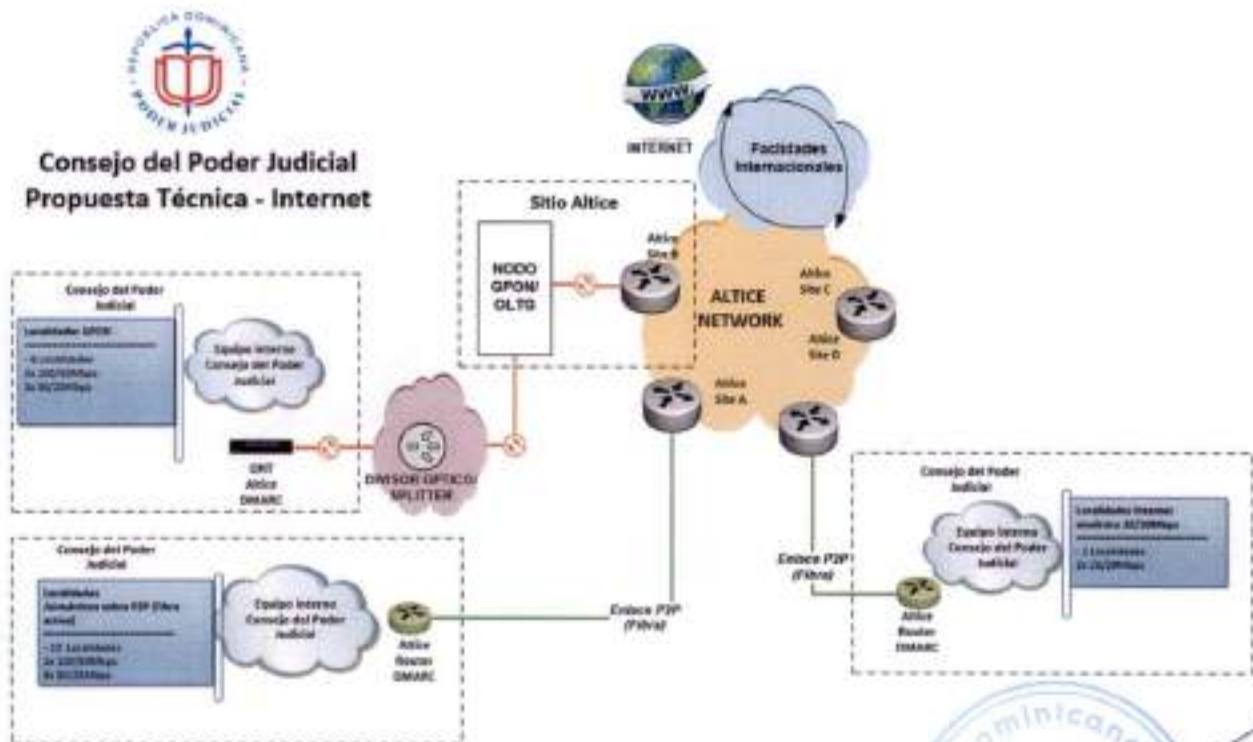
REPUBLICA DOMINICANA
PODER JUDICIAL

Consejo del Poder Judicial
Propuesta Técnica - Internet

WWW
INTERNET

Facilidades Internacionales

Sitio Altice

NODO GPON/ OLTG

Altice Site B

ALTICE NETWORK

Altice Site C

Altice Site D

Altice Site A

Consejo del Poder Judicial

Localidades GPON

- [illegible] Localidades
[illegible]
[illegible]

Equipo interno Consejo del Poder Judicial

ONT Altice DMARC

DIVISOR OPTICO/ SPLITTER

Consejo del Poder Judicial

Localidades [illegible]

- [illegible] Localidades
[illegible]

Equipo interno Consejo del Poder Judicial

Enlace P2P (Fibra)

Altice Router DMARC

Consejo del Poder Judicial

Localidades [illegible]

- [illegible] Localidades
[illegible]
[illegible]

Equipo interno Consejo del Poder Judicial

Altice Router DMARC

Enlace P2P (Fibra)

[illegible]minicana